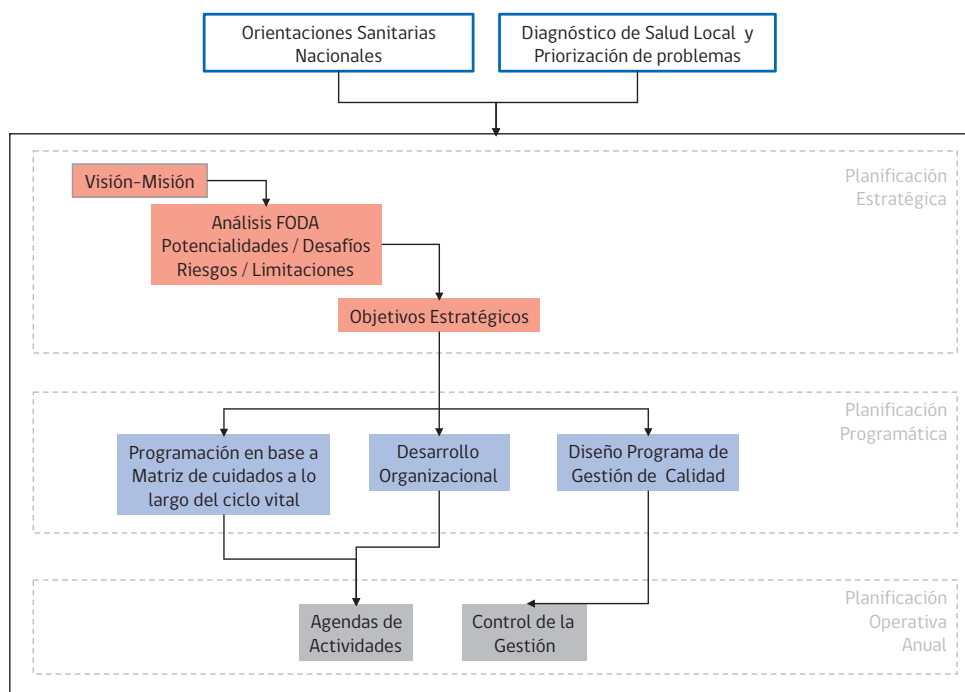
Orientaciones Sanitarias Nacionales

Diagnóstico de Salud Local y Priorización de problemas

Planificación Estratégica

Visión-Misión

Análisis FODA
Potencialidades / Desafíos
Riesgos / Limitaciones

Objetivos Estratégicos

Planificación Programática

Programación en base a Matriz de cuidados a lo largo del ciclo vital

Desarrollo Organizacional

Diseño Programa de Gestión de Calidad

Planificación Operativa Anual

Agendas de Actividades

Control de la Gestión